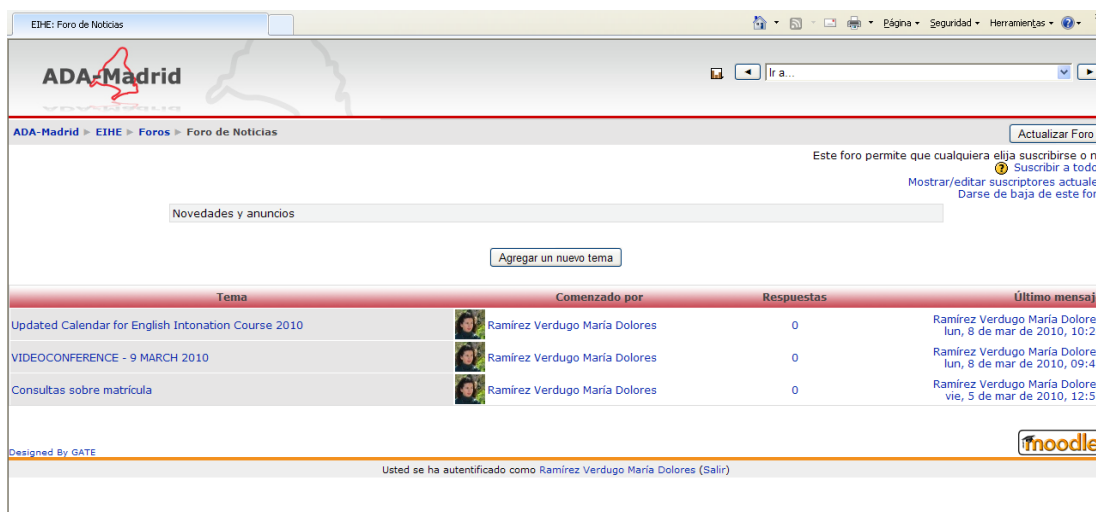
EIHE: Foro de Noticias

Página ▾ Seguridad ▾ Herramientas ▾

ADA-Madrid

Ir a...

ADA-Madrid ▸ EIHE ▸ Foros ▸ Foro de Noticias

Actualizar Foro

Este foro permite que cualquiera elija suscribirse o n
Suscribir a todo
Mostrar/editar suscriptores actuale
Darse de baja de este for

Novedades y anuncios

Agregar un nuevo tema

| Tema | Comenzado por | Respuestas | Último mensaj |
|---|---|---|---|
| Updated Calendar for English Intonation Course 2010 | Ramírez Verdugo María Dolores | 0 | Ramírez Verdugo María Dolore lun, 8 de mar de 2010, 10:2 |
| VIDEOCONFERENCE - 9 MARCH 2010 | Ramírez Verdugo María Dolores | 0 | Ramírez Verdugo María Dolore lun, 8 de mar de 2010, 09:4 |
| Consultas sobre matrícula | Ramírez Verdugo María Dolores | 0 | Ramírez Verdugo María Dolore vie, 5 de mar de 2010, 12:5 |

Designed By GATE

moodle

Usted se ha autentificado como Ramírez Verdugo María Dolores (Salir)